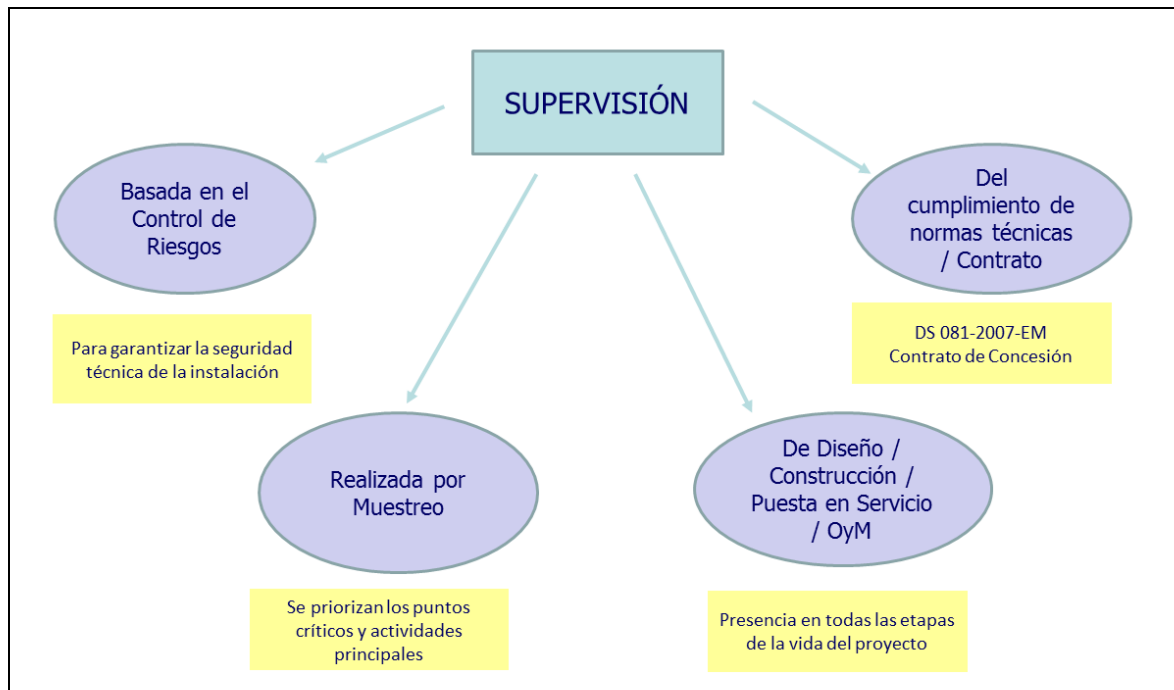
SUPERVISIÓN

Basada en el Control de Riesgos

Para garantizar la seguridad técnica de la instalación

Del cumplimiento de normas técnicas / Contrato

DS 081-2007-EM
Contrato de Concesión

Realizada por Muestreo

Se priorizan los puntos críticos y actividades principales

De Diseño / Construcción / Puesta en Servicio / OyM

Presencia en todas las etapas de la vida del proyecto